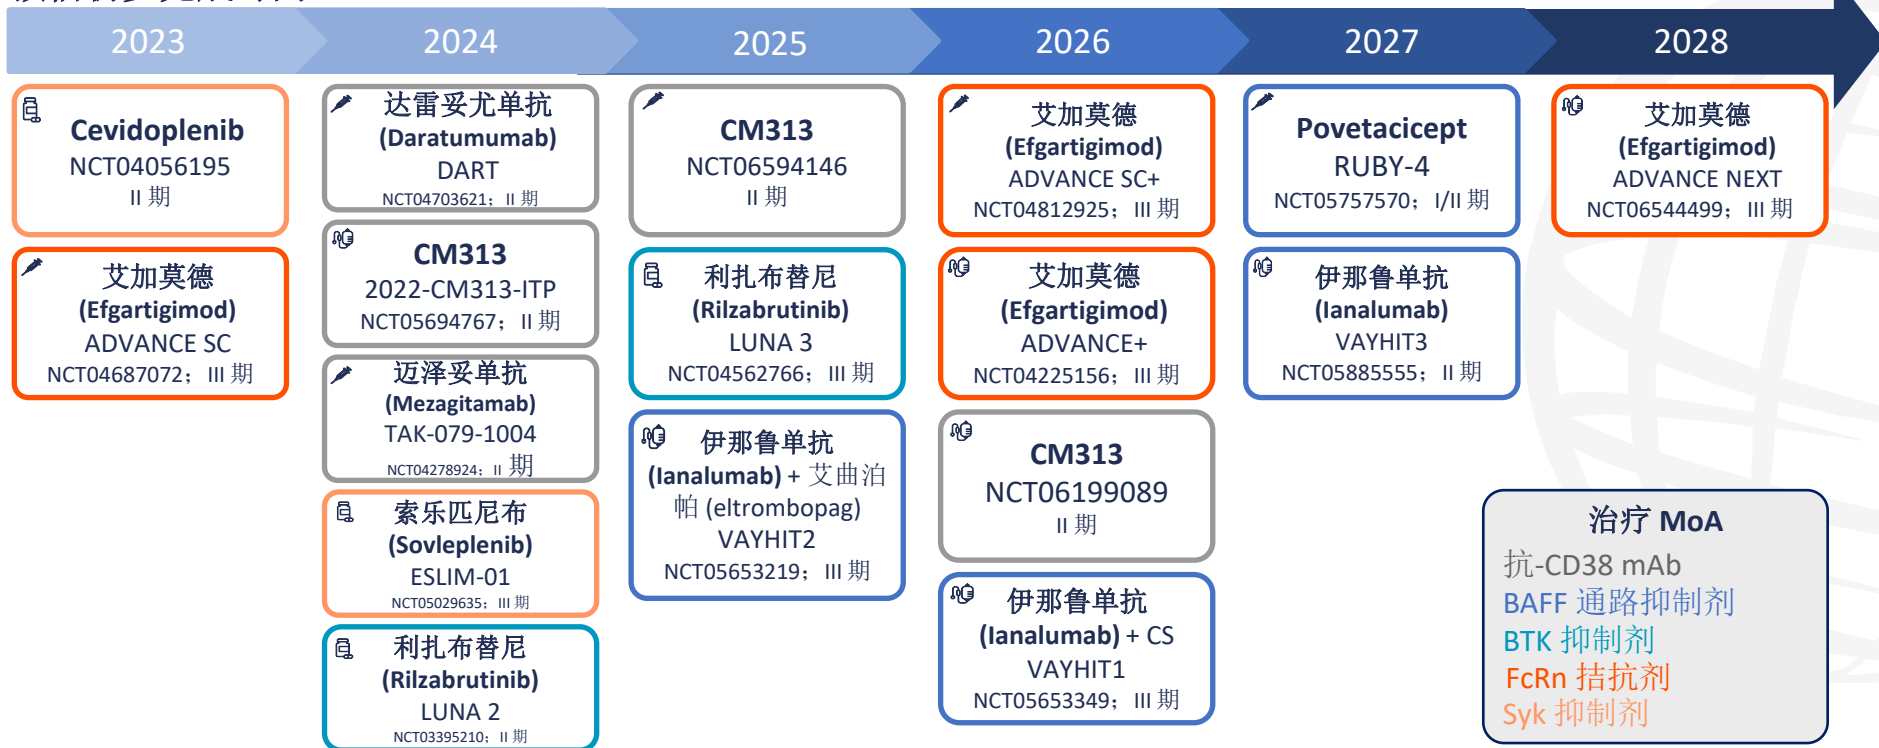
2023

2024

2025

2026

2027

2028

Cevidoplenib
NCT04056195
II 期

艾加莫德
(Efgartigimod)
ADVANCE SC
NCT04687072；III 期

达雷妥尤单抗
(Daratumumab)
DART
NCT04703621；II 期

CM313
2022-CM313-ITP
NCT05694767；II 期

迈泽妥单抗
(Mezagitamab)
TAK-079-1004
NCT04278924；II 期

索乐匹尼布
(Sovleplenib)
ESLIM-01
NCT05029635；III 期

利扎布替尼
(Rilzabrutinib)
LUNA 2
NCT03395210；II 期

CM313
NCT06594146
II 期

利扎布替尼
(Rilzabrutinib)
LUNA 3
NCT04562766；III 期

伊那鲁单抗
(Ianalumab) + 艾曲泊帕 (eltrombopag)
VAYHIT2
NCT05653219；III 期

艾加莫德
(Efgartigimod)
ADVANCE SC+
NCT04812925；III 期

艾加莫德
(Efgartigimod)
ADVANCE+
NCT04225156；III 期

CM313
NCT06199089
II 期

伊那鲁单抗
(Ianalumab) + CS
VAYHIT1
NCT05653349；III 期

Povetacicept
RUBY-4
NCT05757570；I/II 期

伊那鲁单抗
(Ianalumab)
VAYHIT3
NCT05885555；II 期

艾加莫德
(Efgartigimod)
ADVANCE NEXT
NCT06544499；III 期

治疗 MoA
抗-CD38 mAb
BAFF 通路抑制剂
BTK 抑制剂
FcRn 拮抗剂
Syk 抑制剂